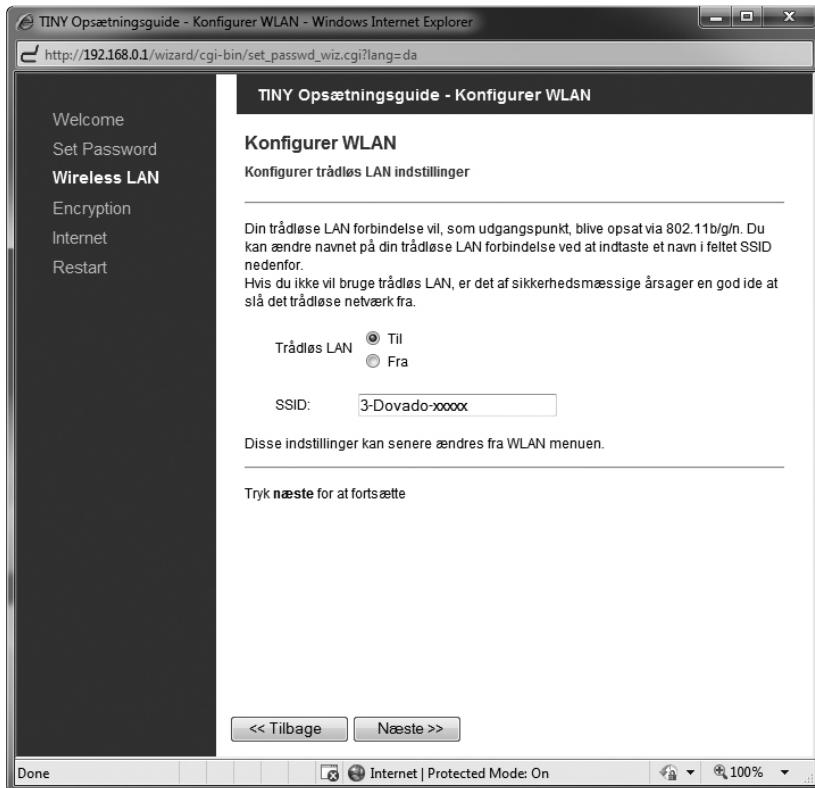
TINY Opsætningsguide - Konfigurer WLAN - Windows Internet Explorer

http://192.168.0.1/wizard/cgi-bin/set_passwd_wiz.cgi?lang=da

Welcome
Set Password
Wireless LAN
Encryption
Internet
Restart

TINY Opsætningsguide - Konfigurer WLAN

Konfigurer WLAN

Konfigurer trådløs LAN indstillinger

Din trådløse LAN forbindelse vil, som udgangspunkt, blive opsat via 802.11b/g/n. Du kan ændre navnet på din trådløse LAN forbindelse ved at indtaste et navn i feltet SSID nedenfor.
Hvis du ikke vil bruge trådløs LAN, er det af sikkerhedsmæssige årsager en god ide at slå det trådløse netværk fra.

Trådløs LAN
Til
Fra

SSID: 3-Dovado-xxxxx

Disse indstillinger kan senere ændres fra WLAN menuen.

Tryk næste for at fortsætte

<< Tilbage
Næste >>

Done
Internet | Protected Mode: On
100%